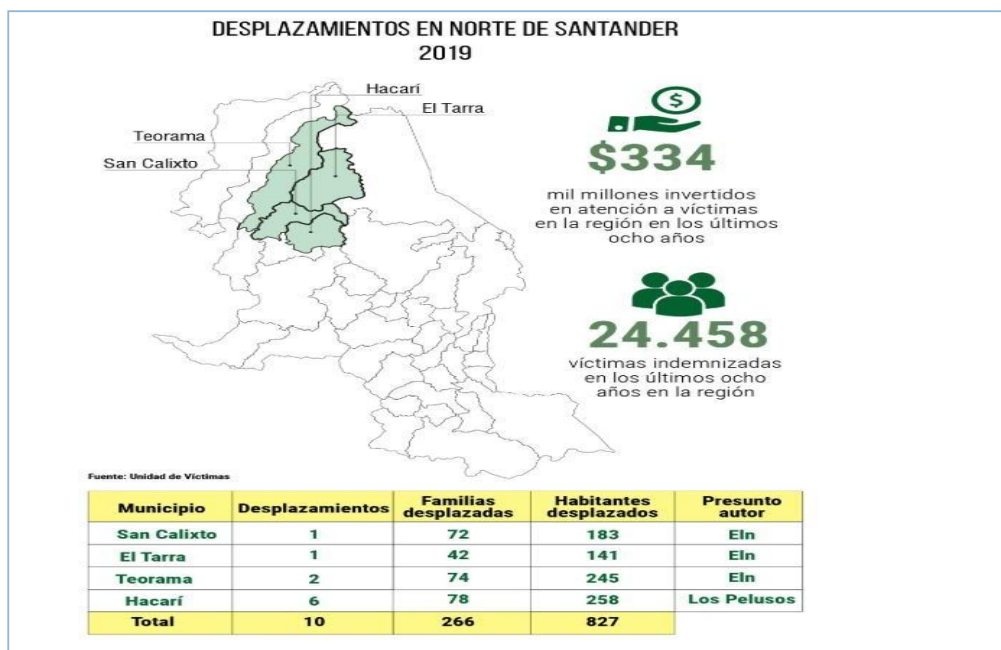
DESPLAZAMIENTOS EN NORTE DE SANTANDER
2019

Hacarí
El Tarra
Teorama
San Calixto

$334
mil millones invertidos en atención a víctimas en la región en los últimos ocho años

24.458
víctimas indemnizadas en los últimos ocho años en la región

Fuente: Unidad de Víctimas

| Municipio | Desplazamientos | Familias desplazadas | Habitantes desplazados | Presunto autor |
|---|---|---|---|---|
| San Calixto | 1 | 72 | 183 | Eln |
| El Tarra | 1 | 42 | 141 | Eln |
| Teorama | 2 | 74 | 245 | Eln |
| Hacarí | 6 | 78 | 258 | Los Pelusos |
| Total | 10 | 266 | 827 | |